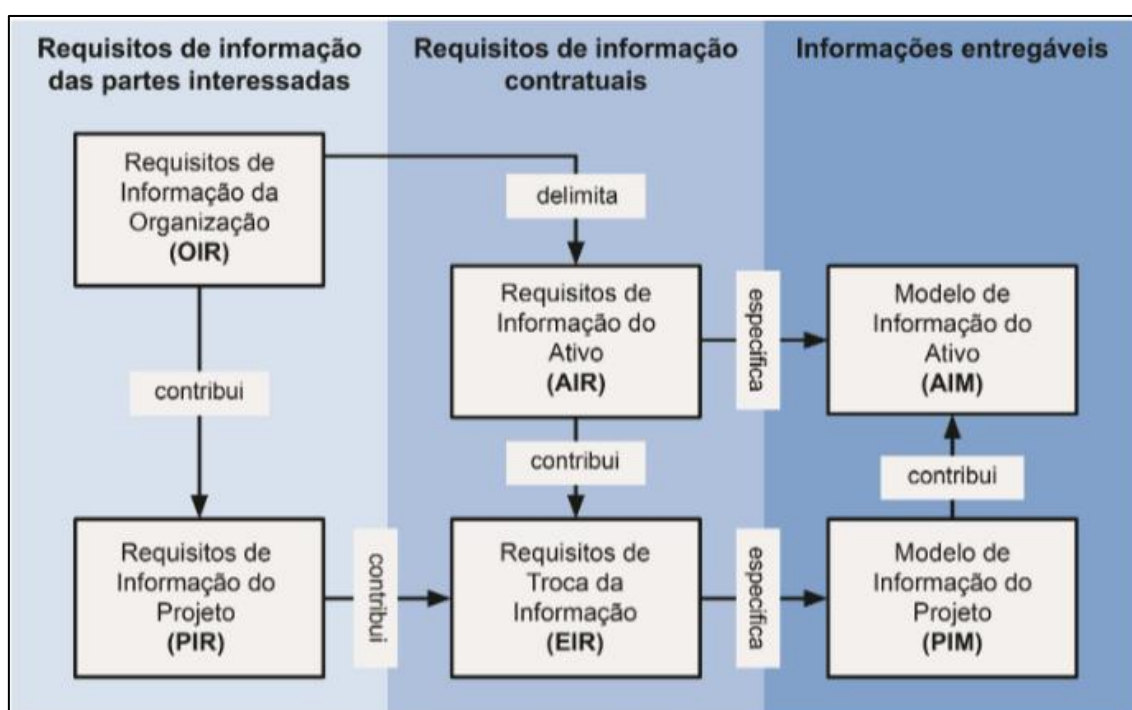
Requisitos de informação das partes interessadas

Requisitos de informação contratuais

Informações entregáveis

Requisitos de Informação da Organização (OIR)

delimita

Requisitos de Informação do Ativo (AIR)

especifica

Modelo de Informação do Ativo (AIM)

contribui

contribui

contribui

Requisitos de Informação do Projeto (PIR)

contribui

Requisitos de Troca da Informação (EIR)

especifica

Modelo de Informação do Projeto (PIM)